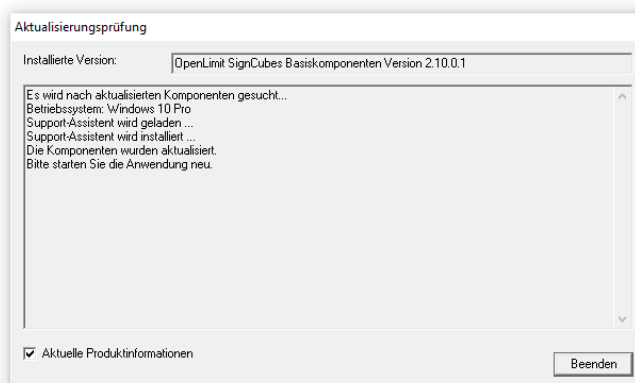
Aktualisierungsprüfung

Installierte Version: OpenLimit SignCubes Basiskomponenten Version 2.10.0.1

Es wird nach aktualisierten Komponenten gesucht...
Betriebssystem: Windows 10 Pro
Support-Assistent wird geladen ...
Support-Assistent wird installiert ...
Die Komponenten wurden aktualisiert.
Bitte starten Sie die Anwendung neu.

☑ Aktuelle Produktinformationen

Beenden